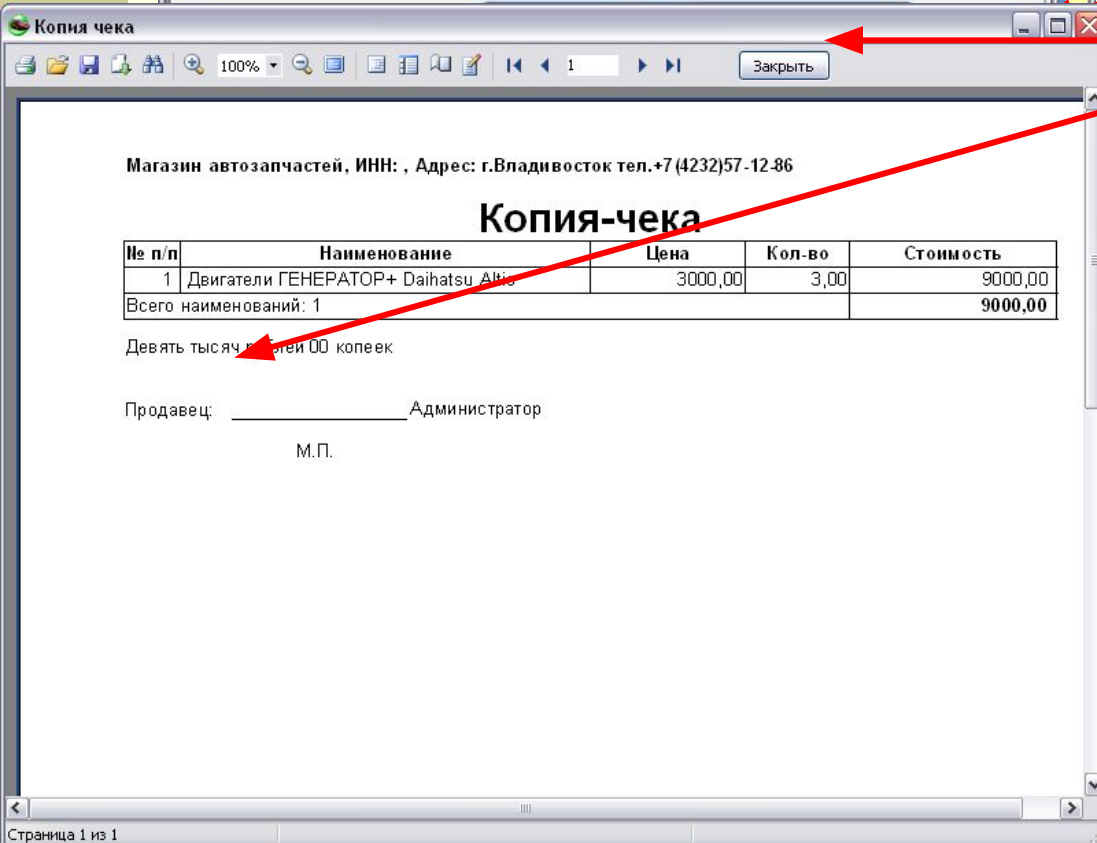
Копия чека

100%

1

Закрыть

Магазин автозапчастей, ИНН: , Адрес: г.Владивосток тел.+7 (4232)57-12-86

Копия-чека

| № п/п | Наименование | Цена | Кол-во | Стоимость |
|---|---|---|---|---|
| 1 | Двигатели ГЕНЕРАТОР+ Daihatsu Altis | 3000,00 | 3,00 | 9000,00 |
| Всего наименований: 1 | | | | 9000,00 |

Девять тысяч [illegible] 00 копеек

Продавец: ________________Администратор

М.П.

Страница 1 из 1